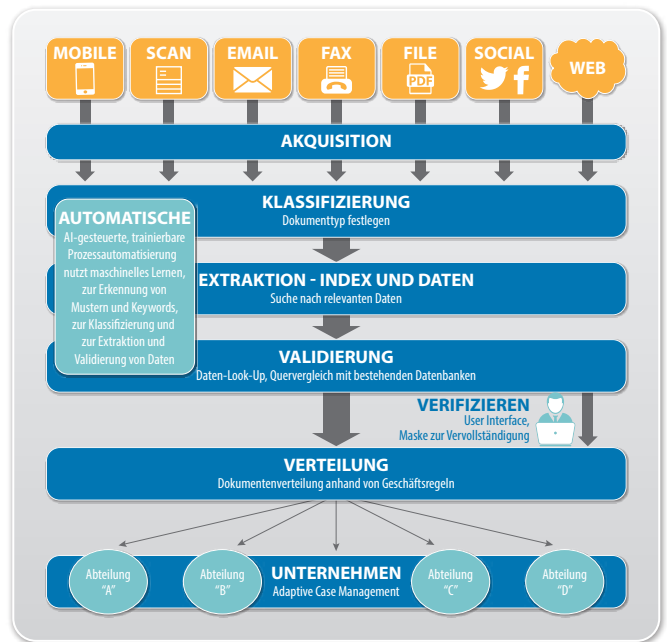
MOBILE
SCAN
EMAIL
FAX
FILE
PDF
SOCIAL
WEB

AKQUISITION

KLASSIFIZIERUNG
Dokumenttyp festlegen

AUTOMATISCHE
AI-gesteuerte, trainierbare Prozessautomatisierung nutzt maschinelles Lernen, zur Erkennung von Mustern und Keywords, zur Klassifizierung und zur Extraktion und Validierung von Daten

EXTRAKTION - INDEX UND DATEN
Suche nach relevanten Daten

VALIDIERUNG
Daten-Look-Up, Quervergleich mit bestehenden Datenbanken

VERIFIZIEREN
User Interface, Maske zur Vervollständigung

VERTEILUNG
Dokumentenverteilung anhand von Geschäftsregeln

Abteilung "A"
Abteilung "B"
UNTERNEHMEN
Adaptive Case Management
Abteilung "C"
Abteilung "D"